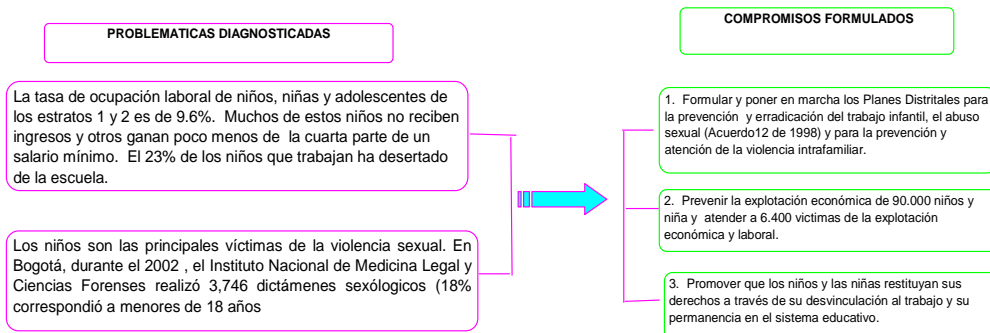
PROBLEMATICAS DIAGNOSTICADAS

La tasa de ocupación laboral de niños, niñas y adolescentes de los estratos 1 y 2 es de 9.6%. Muchos de estos niños no reciben ingresos y otros ganan poco menos de la cuarta parte de un salario mínimo. El 23% de los niños que trabajan ha desertado de la escuela.

Los niños son las principales víctimas de la violencia sexual. En Bogotá, durante el 2002 , el Instituto Nacional de Medicina Legal y Ciencias Forenses realizó 3,746 dictámenes sexólogicos (18% correspondió a menores de 18 años

COMPROMISOS FORMULADOS

1. Formular y poner en marcha los Planes Distritales para la prevención y erradicación del trabajo infantil, el abuso sexual (Acuerdo12 de 1998) y para la prevención y atención de la violencia intrafamiliar.

2. Prevenir la explotación económica de 90.000 niños y niña y atender a 6.400 victimas de la explotación económica y laboral.

3. Promover que los niños y las niñas restituyan sus derechos a través de su desvinculación al trabajo y su permanencia en el sistema educativo.